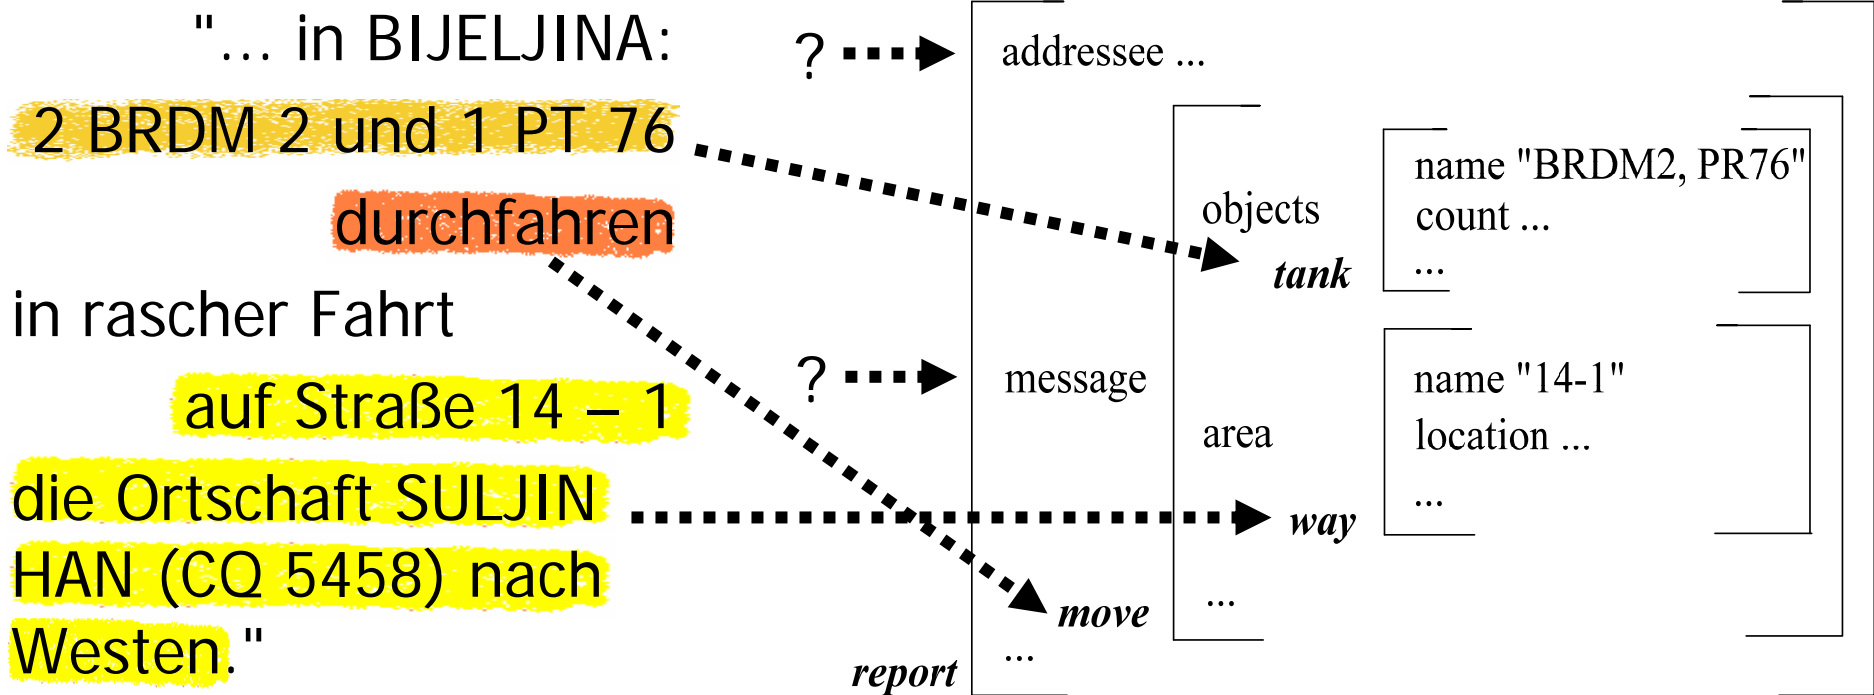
"... in BIJELJINA:
2 BRDM 2 und 1 PT 76
durchfahren
in rascher Fahrt
auf Straße 14 – 1
die Ortschaft SULJIN HAN (CQ 5458) nach Westen."

?
?

addressee ...
objects
tank
name "BRDM2, PR76"
count ...
...
message
area
name "14-1"
location ...
...
way
move
...
...
report